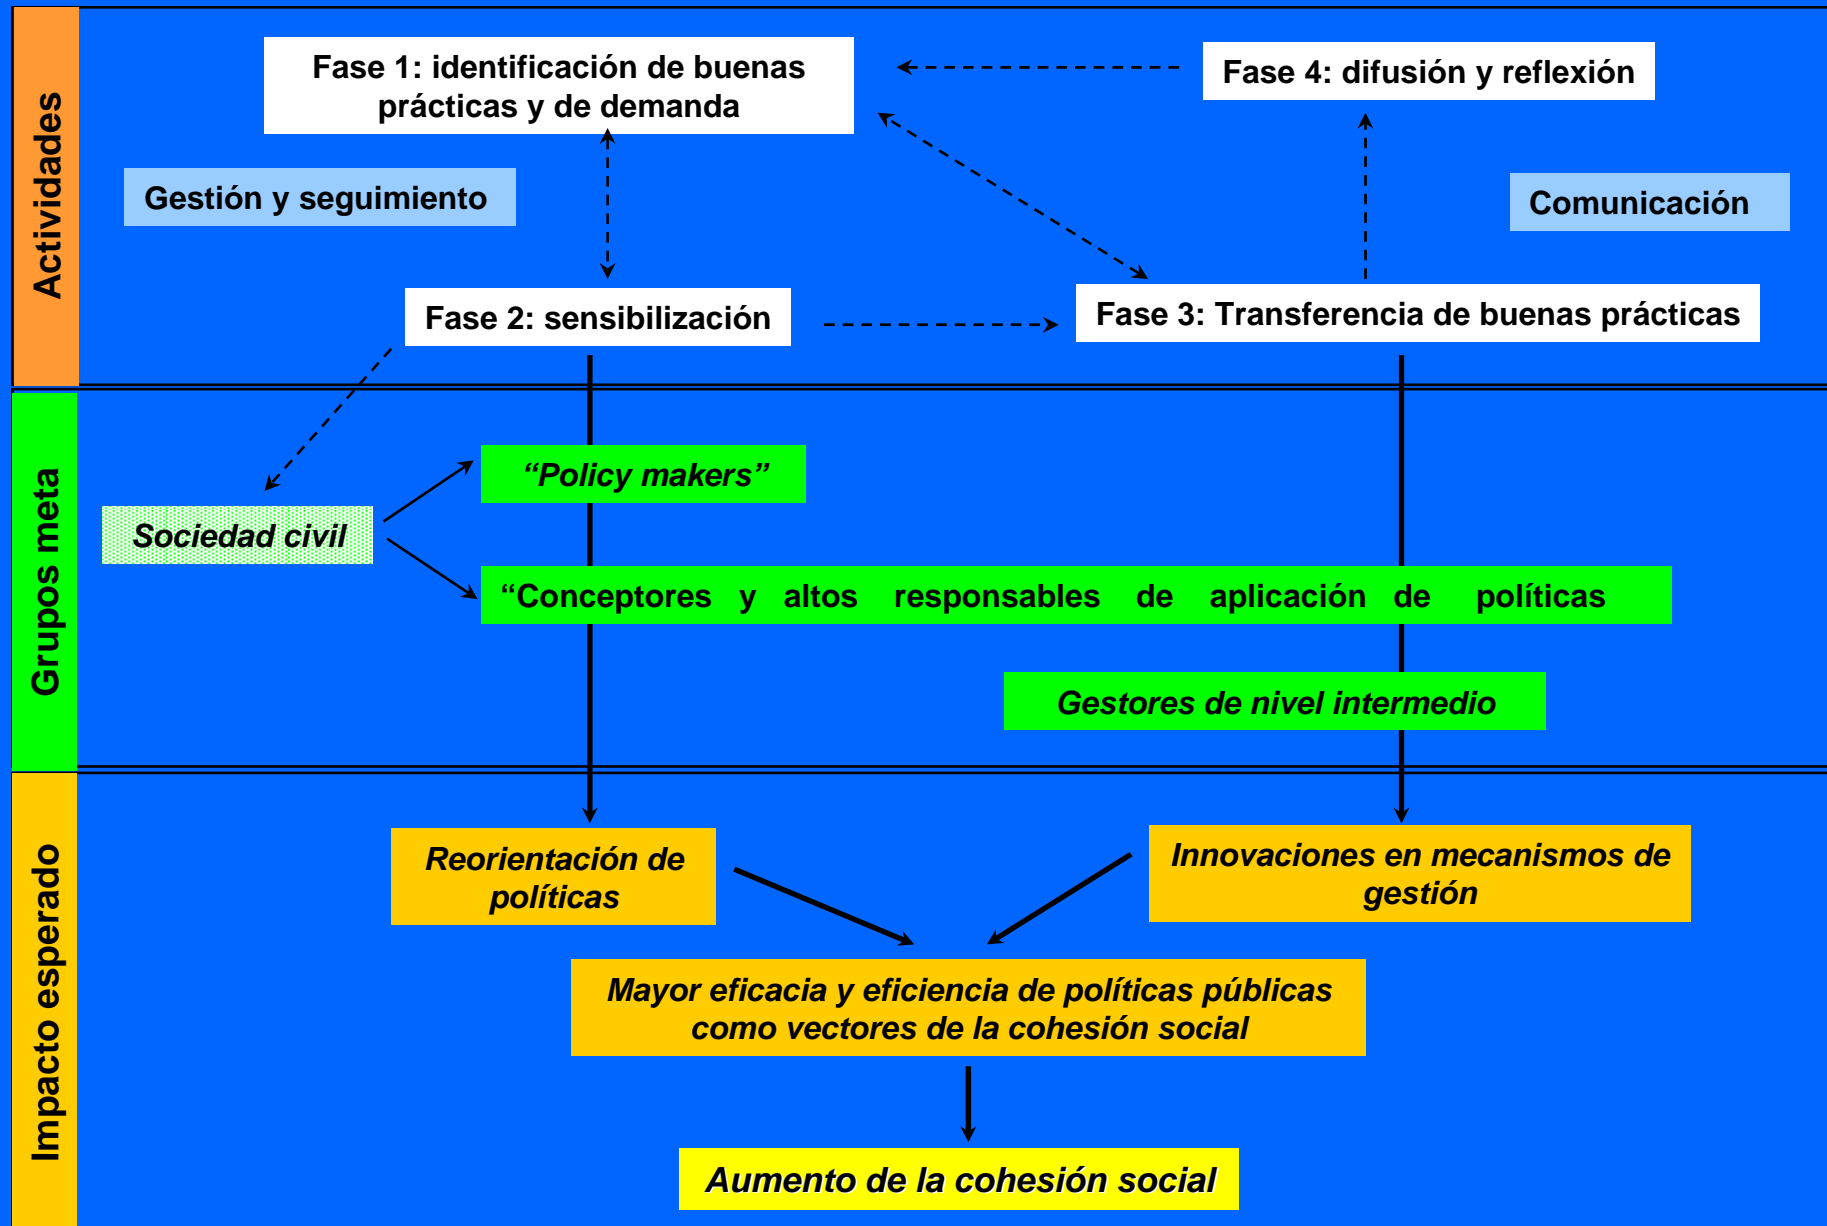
Actividades

Fase 1: identificación de buenas prácticas y de demanda

Fase 4: difusión y reflexión

Gestión y seguimiento

Comunicación

Fase 2: sensibilización

Fase 3: Transferencia de buenas prácticas

Grupos meta

"Policy makers"

Sociedad civil

"Conceptores y altos responsables de aplicación de políticas

Gestores de nivel intermedio

Impacto esperado

Reorientación de políticas

Innovaciones en mecanismos de gestión

Mayor eficacia y eficiencia de políticas públicas como vectores de la cohesión social

Aumento de la cohesión social